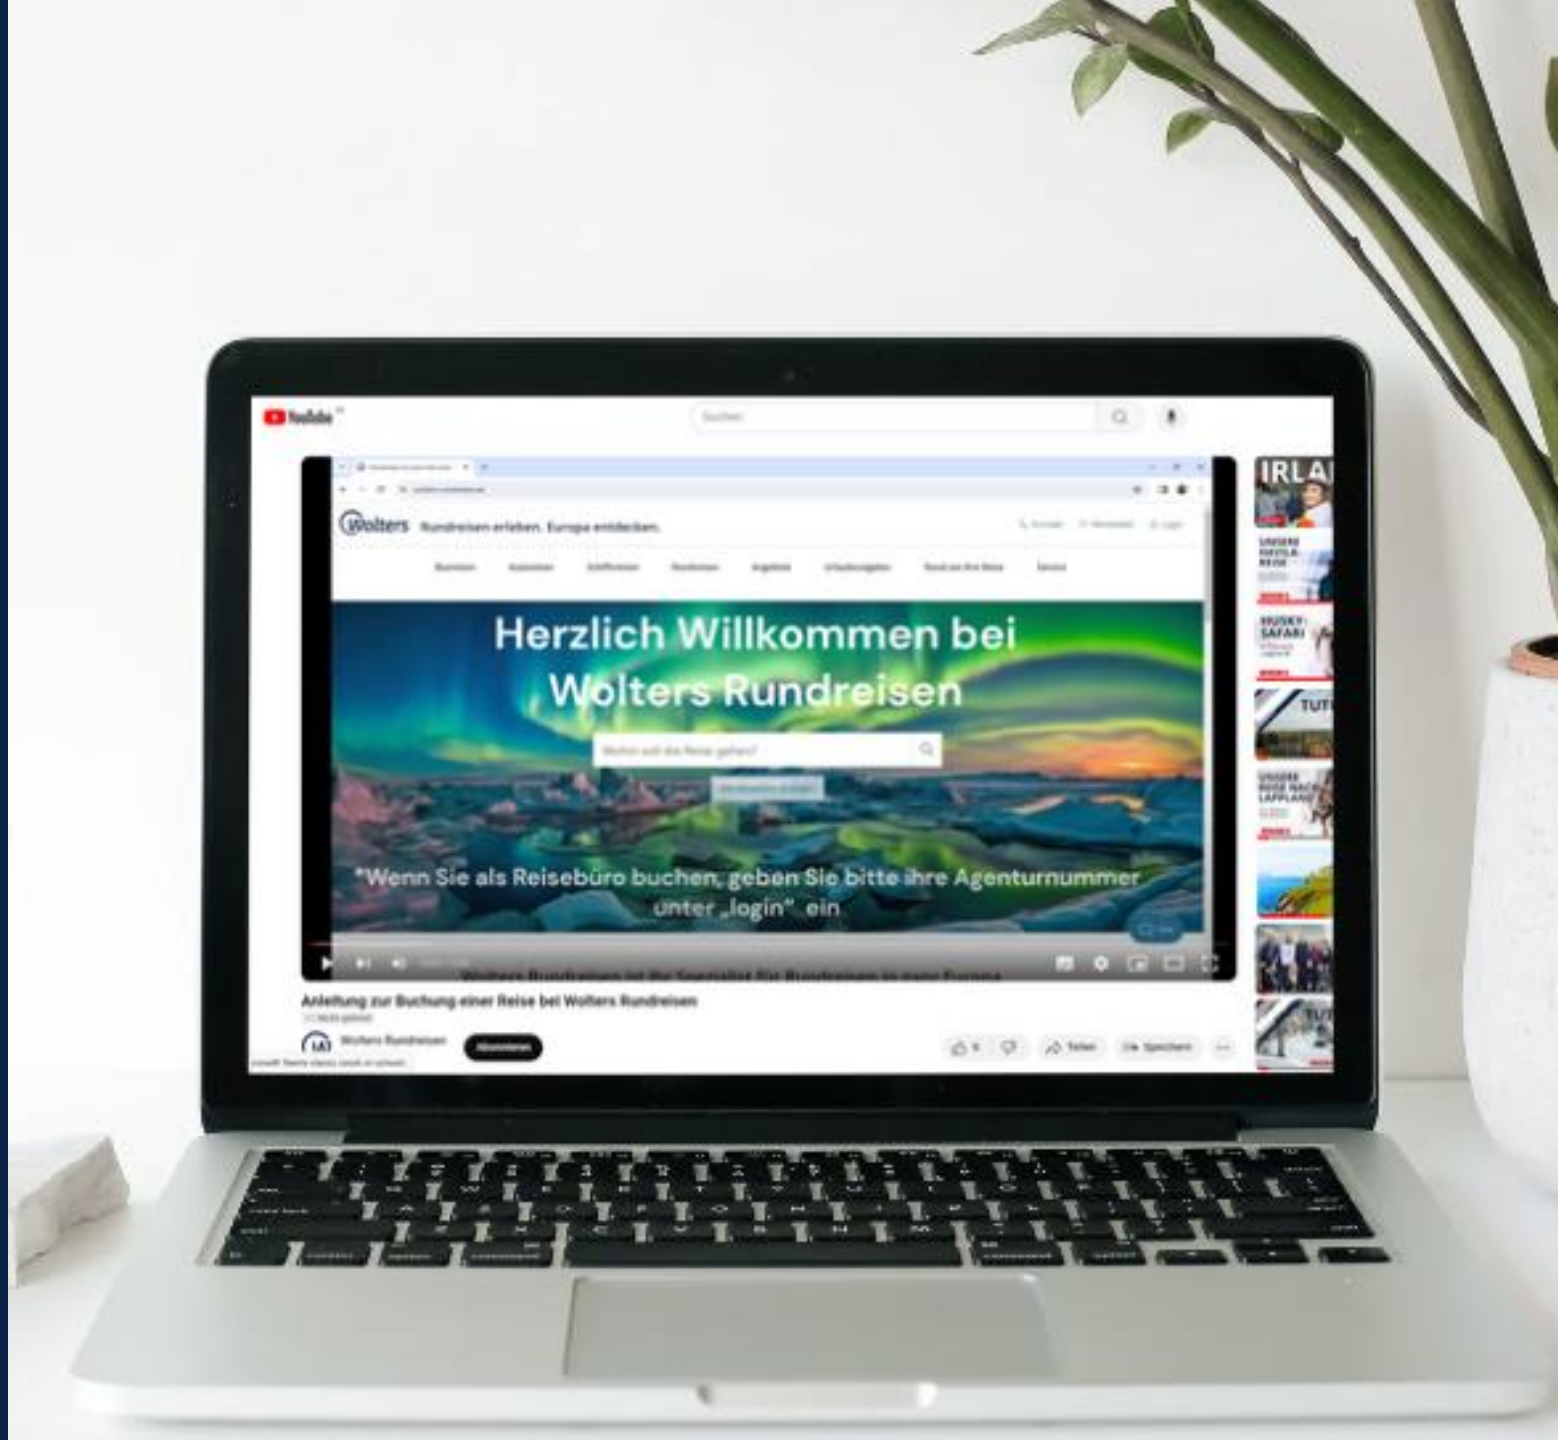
YouTube

Suchen

Wolters Rundreisen erleben. Europa entdecken.

Herzlich Willkommen bei Wolters Rundreisen

Wohin soll die Reise gehen?

*Wenn Sie als Reisebüro buchen, geben Sie bitte ihre Agenturnummer unter „login" ein

Wolters Rundreisen ist Ihr Spezialist für Rundreisen in ganz Europa

Anleitung zur Buchung einer Reise bei Wolters Rundreisen

Wolters Rundreisen

Abonnieren

Teilen

Speichern

IRLA

UNSERE

HUSKY-SAFARI

TUT

UNSERE REISE NACH LAPPLAND

TUT